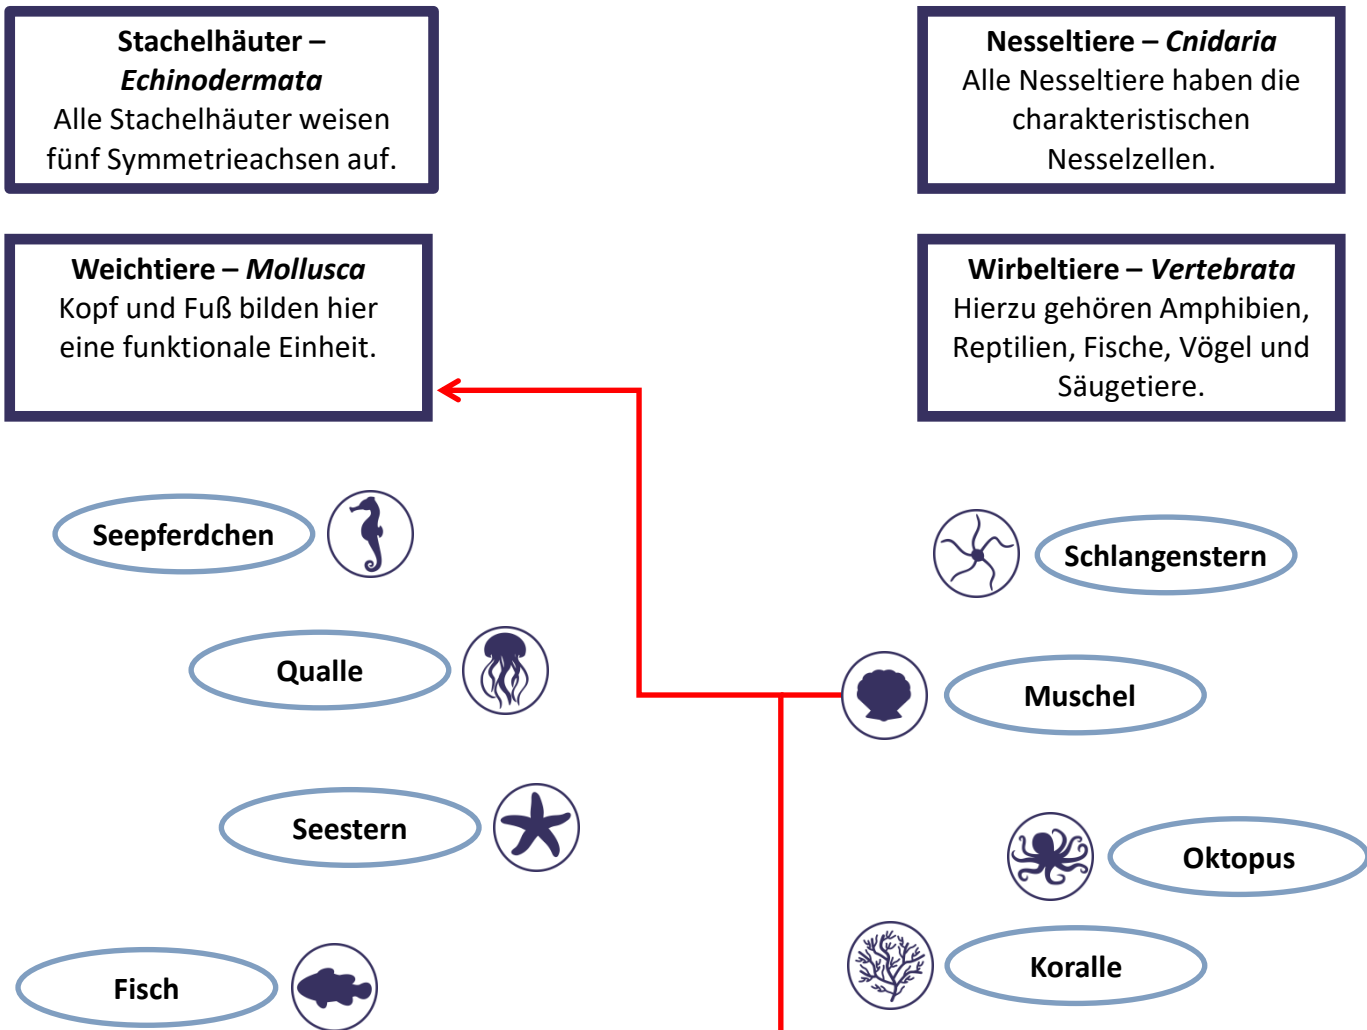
**Stachelhäuter – *Echinodermata***
Alle Stachelhäuter weisen fünf Symmetrieachsen auf.

**Nesseltiere – *Cnidaria***
Alle Nesseltiere haben die charakteristischen Nesselzellen.

**Weichtiere – *Mollusca***
Kopf und Fuß bilden hier eine funktionale Einheit.

**Wirbeltiere – *Vertebrata***
Hierzu gehören Amphibien, Reptilien, Fische, Vögel und Säugetiere.

Seepferdchen

Schlangenstern

Qualle

Muschel

Seestern

Oktopus

Koralle

Fisch